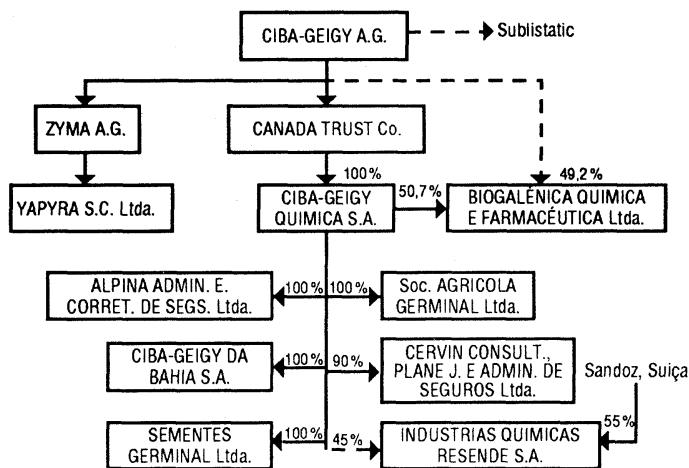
CIBA-GEIGY A.G.

Sublistatic

ZYMA A.G.

CANADA TRUST Co.

YAPYRA S.C. Ltda.

100%

CIBA-GEIGY QUIMICA S.A.

50,7%

49,2%

BIOGALÊNICA QUIMICA E FARMACÊUTICA Ltda.

ALPINA ADMIN. E. CORRET. DE SEGS. Ltda.

100%

100%

Soc. AGRICOLA GERMINAL Ltda.

CIBA-GEIGY DA BAHIA S.A.

100%

90%

CERVIN CONSULT., PLANE J. E ADMIN. DE SEGUROS Ltda.

Sandoz, Suiça

55%

SEMENTES GERMINAL Ltda.

100%

45%

INDUSTRIAS QUIMICAS RESENDE S.A.